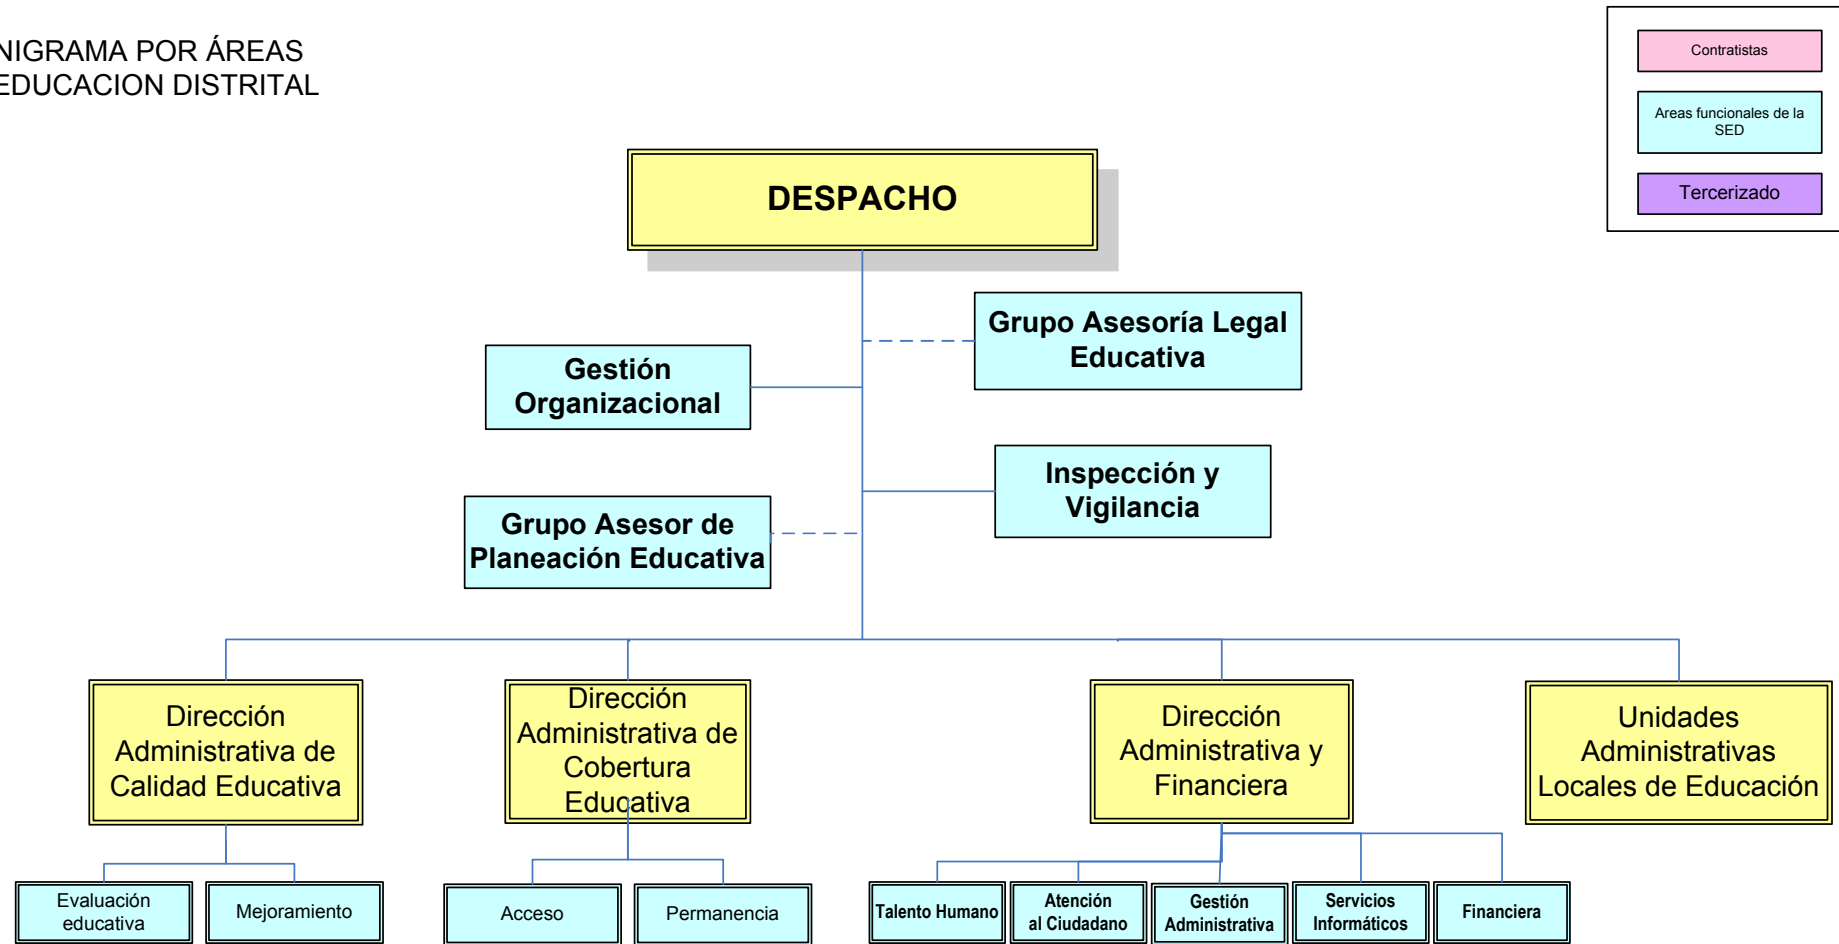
NIGRAMA POR ÁREAS
EDUCACION DISTRITAL

Contratistas

Areas funcionales de la SED

Tercerizado

DESPACHO

Grupo Asesoría Legal Educativa

Gestión Organizacional

Inspección y Vigilancia

Grupo Asesor de Planeación Educativa

Dirección Administrativa de Calidad Educativa

Dirección Administrativa de Cobertura Educativa

Dirección Administrativa y Financiera

Unidades Administrativas Locales de Educación

Evaluación educativa

Mejoramiento

Acceso

Permanencia

Talento Humano

Atención al Ciudadano

Gestión Administrativa

Servicios Informáticos

Financiera